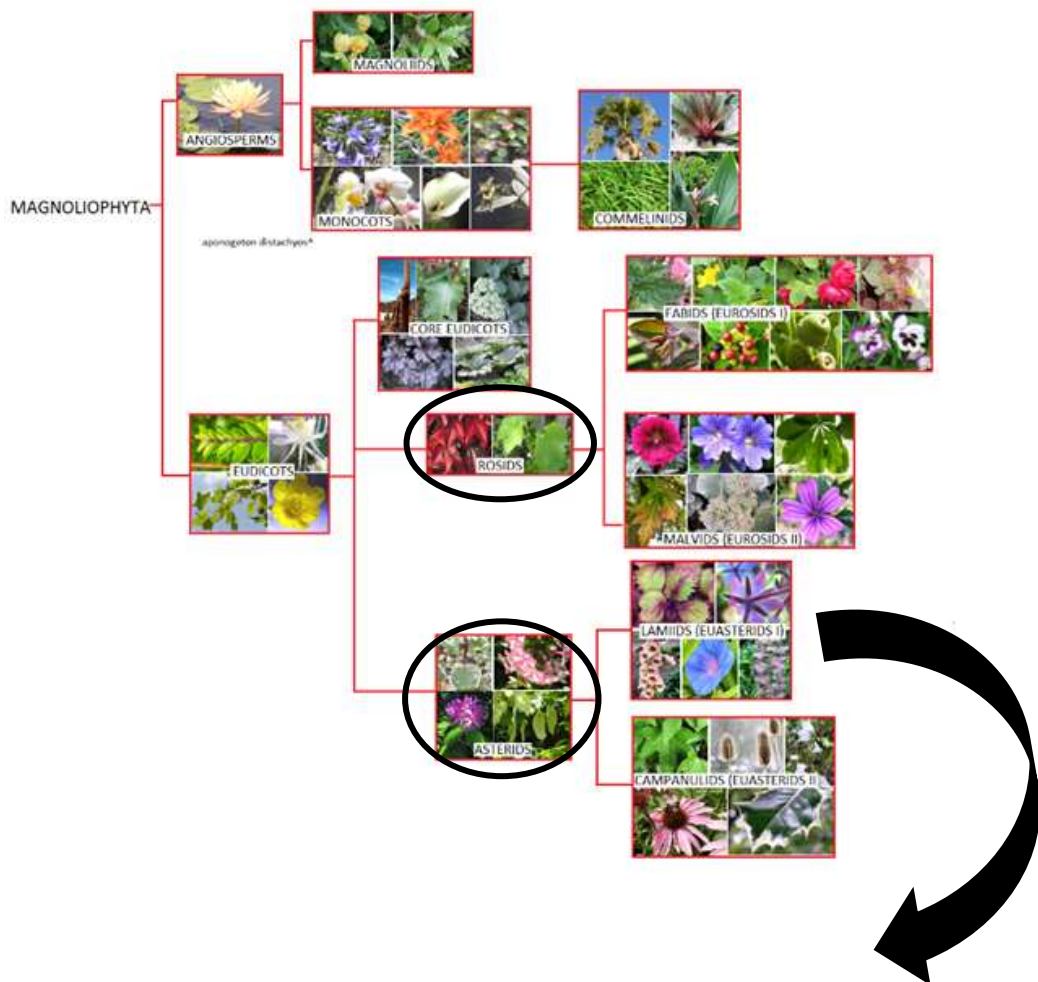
MAGNOLIIDS

ANGIOSPERMS

MONOCOTS

COMMELINIDS

MAGNOLIOPHYTA

aponogeton distachyos*

CORE EUDICOTS

FABIDS (EUROSIDS I)

EUDICOTS

ROSIDS

MALVIDS (EUROSIDS II)

LAMIIDS (EUASTERIDS I)

ASTERIDS

CAMPANULIDS (EUASTERIDS II)